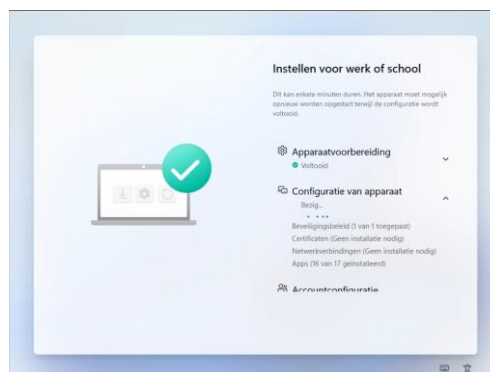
Instellen voor werk of school

Dit kan enkele minuten duren. Het apparaat moet mogelijk opnieuw worden opgestart terwijl de configuratie wordt voltooid.

Apparaatvoorbereiding
Voltooid

Configuratie van apparaat
Bezig...

Beveiligingsbeleid (1 van 1 toegepast)
Certificaten (Geen installatie nodig)
Netwerkverbindingen (Geen installatie nodig)
Apps (16 van 17 geïnstalleerd)

Accountconfiguratie